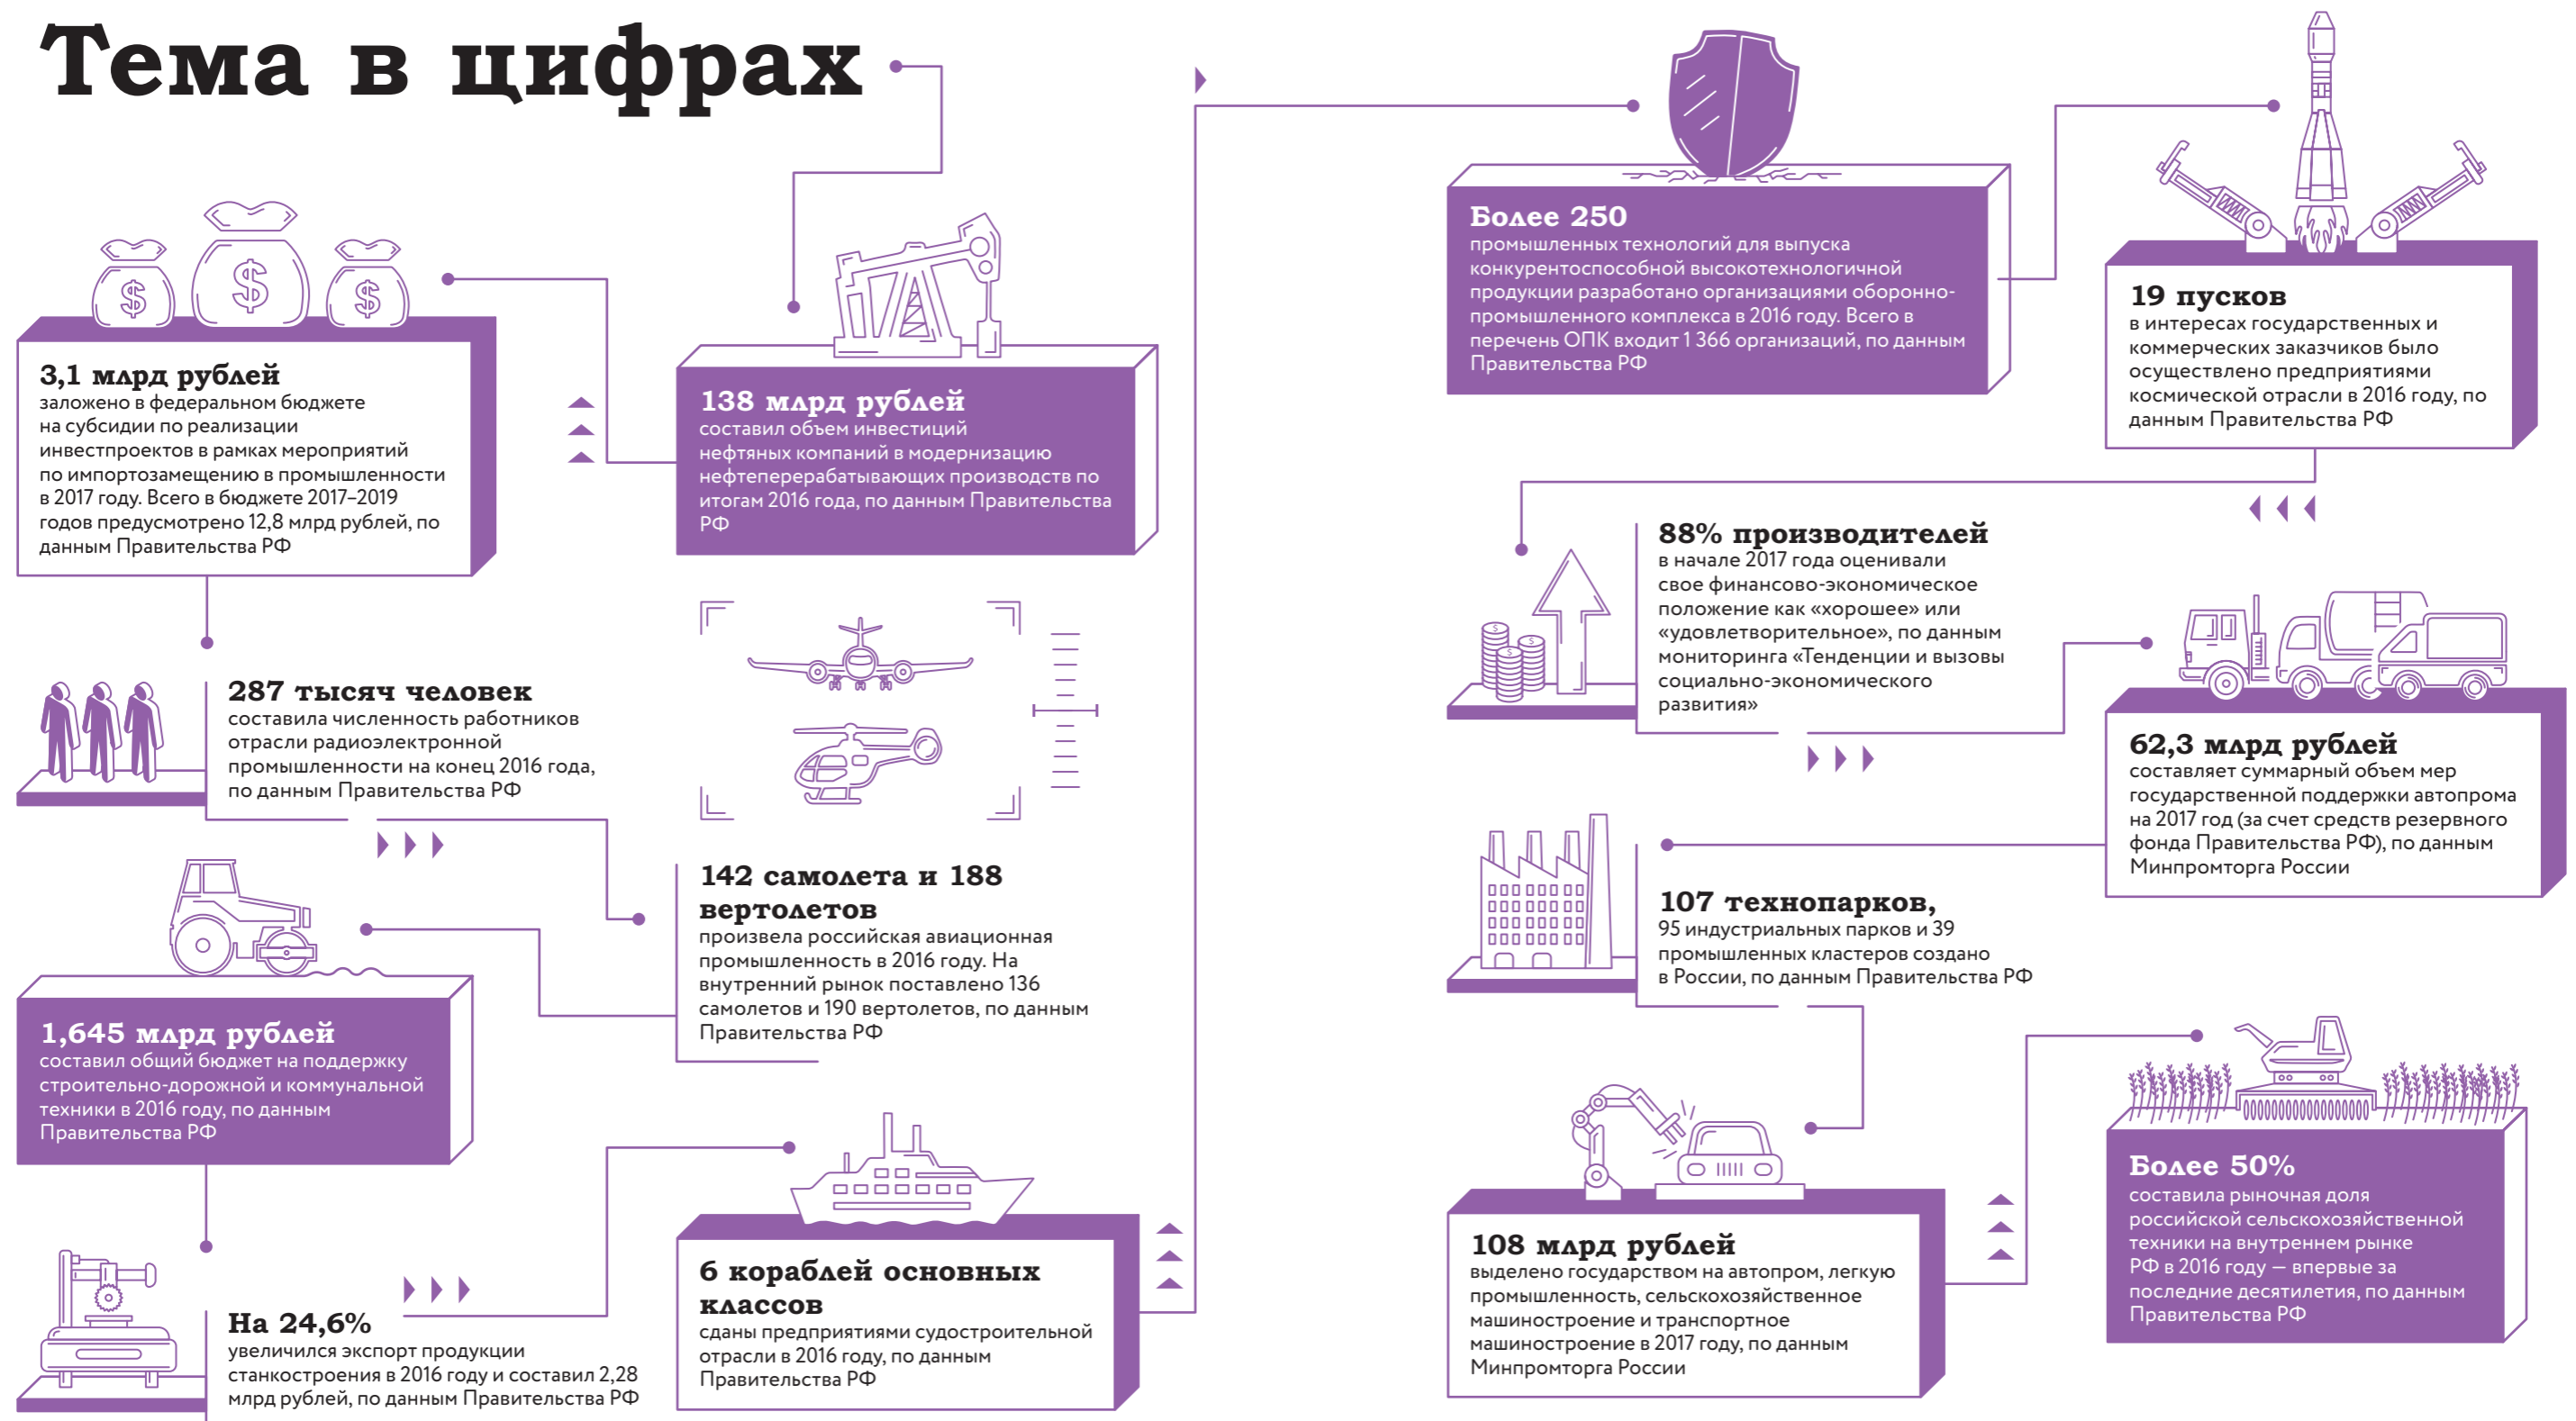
Тема в цифрах

3,1 млрд рублей
заложено в федеральном бюджете на субсидии по реализации инвестпроектов в рамках мероприятий по импортозамещению в промышленности в 2017 году. Всего в бюджете 2017–2019 годов предусмотрено 12,8 млрд рублей, по данным Правительства РФ

138 млрд рублей
составил объем инвестиций нефтяных компаний в модернизацию нефтеперерабатывающих производств по итогам 2016 года, по данным Правительства РФ

287 тысяч человек
составила численность работников отрасли радиоэлектронной промышленности на конец 2016 года, по данным Правительства РФ

142 самолета и 188 вертолетов
произвела российская авиационная промышленность в 2016 году. На внутренний рынок поставлено 136 самолетов и 190 вертолетов, по данным Правительства РФ

1,645 млрд рублей
составил общий бюджет на поддержку строительно-дорожной и коммунальной техники в 2016 году, по данным Правительства РФ

На 24,6%
увеличился экспорт продукции станкостроения в 2016 году и составил 2,28 млрд рублей, по данным Правительства РФ

6 кораблей основных классов
сданы предприятиями судостроительной отрасли в 2016 году, по данным Правительства РФ

Более 250
промышленных технологий для выпуска конкурентоспособной высокотехнологичной продукции разработано организациями оборонно-промышленного комплекса в 2016 году. Всего в перечень ОПК входит 1 366 организаций, по данным Правительства РФ

19 пусков
в интересах государственных и коммерческих заказчиков было осуществлено предприятиями космической отрасли в 2016 году, по данным Правительства РФ

88% производителей
в начале 2017 года оценивали свое финансово-экономическое положение как «хорошее» или «удовлетворительное», по данным мониторинга «Тенденции и вызовы социально-экономического развития»

62,3 млрд рублей
составляет суммарный объем мер государственной поддержки автопрома на 2017 год (за счет средств резервного фонда Правительства РФ), по данным Минпромторга России

107 технопарков,
95 индустриальных парков и 39 промышленных кластеров создано в России, по данным Правительства РФ

108 млрд рублей
выделено государством на автопром, легкую промышленность, сельскохозяйственное машиностроение и транспортное машиностроение в 2017 году, по данным Минпромторга России

Более 50%
составила рыночная доля российской сельскохозяйственной техники на внутреннем рынке РФ в 2016 году — впервые за последние десятилетия, по данным Правительства РФ